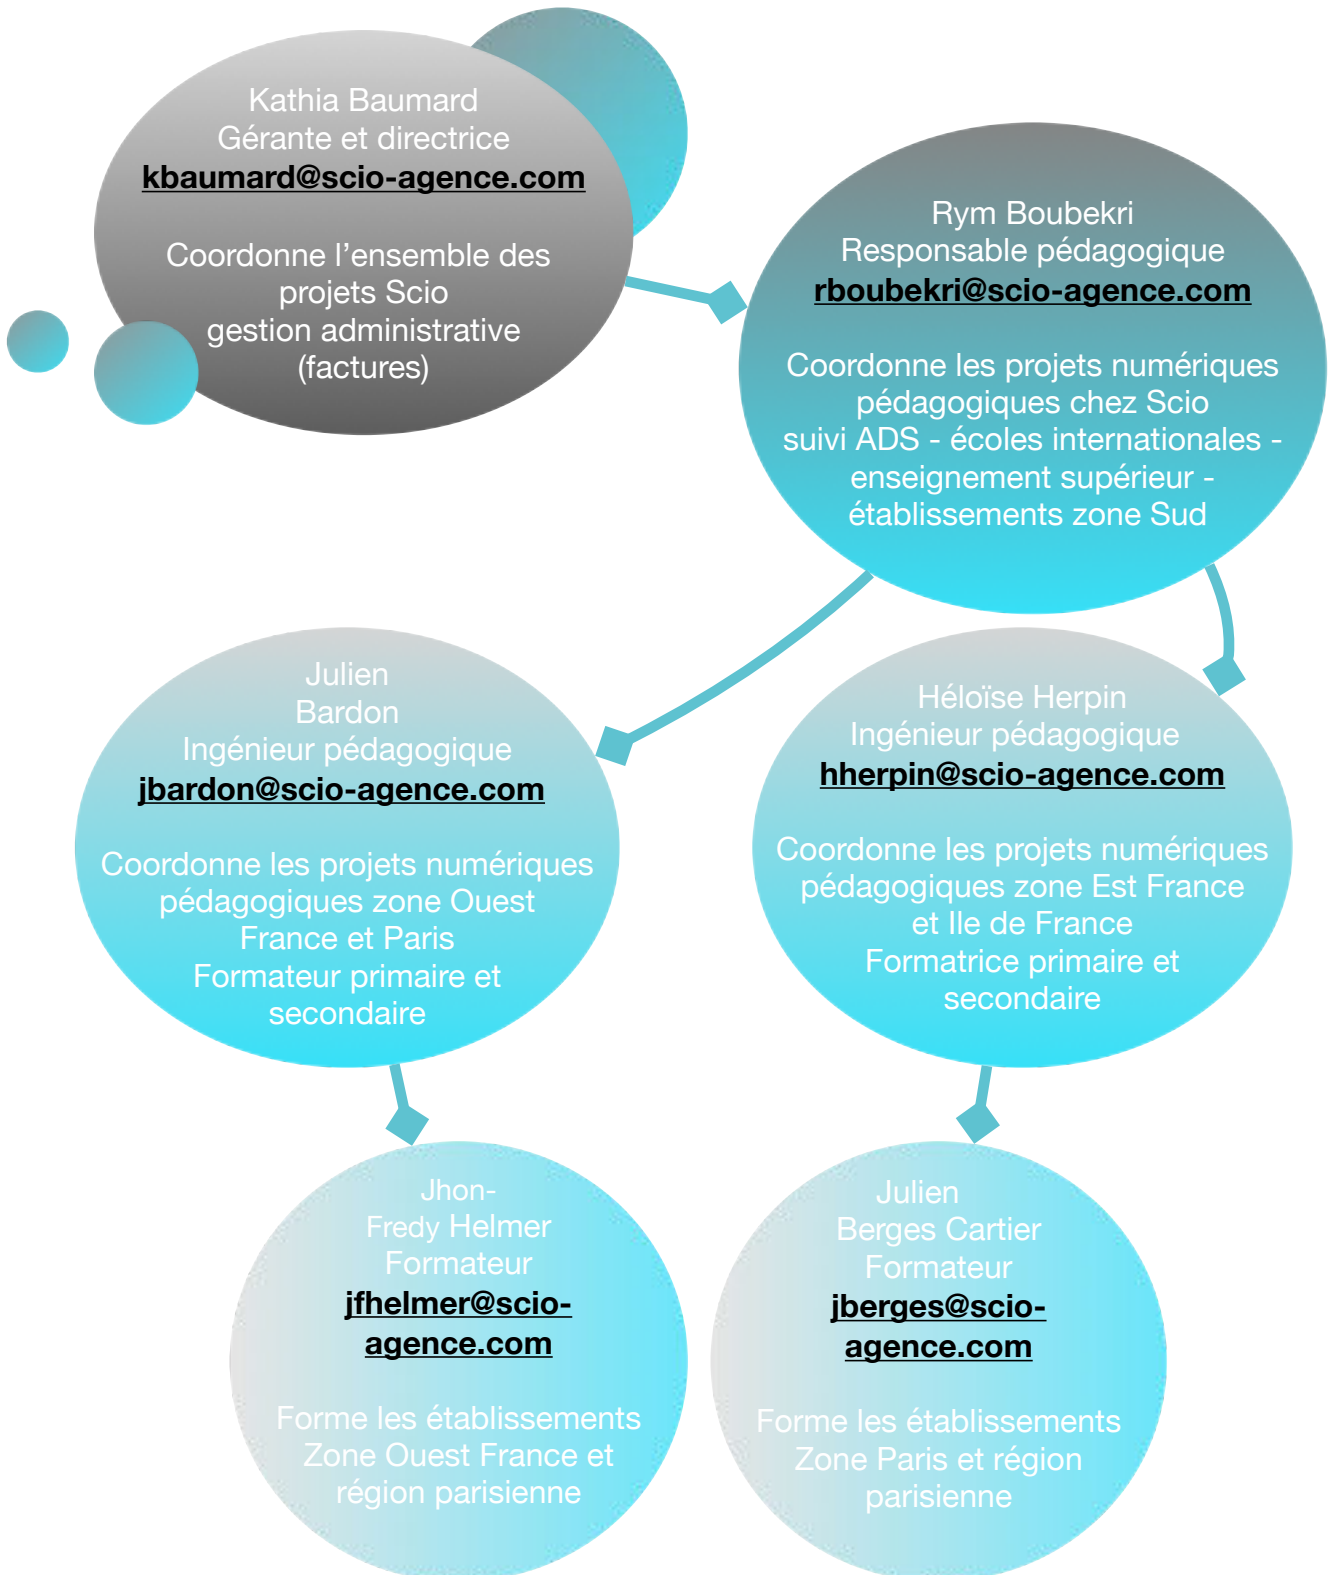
Kathia Baumard
Gérante et directrice
kbaumard@scio-agence.com

Coordonne l'ensemble des projets Scio
gestion administrative (factures)

Rym Boubekri
Responsable pédagogique
rboubekri@scio-agence.com

Coordonne les projets numériques pédagogiques chez Scio
suivi ADS - écoles internationales - enseignement supérieur - établissements zone Sud

Julien Bardon
Ingénieur pédagogique
jbardon@scio-agence.com

Coordonne les projets numériques pédagogiques zone Ouest France et Paris
Formateur primaire et secondaire

Héloïse Herpin
Ingénieur pédagogique
hherpin@scio-agence.com

Coordonne les projets numériques pédagogiques zone Est France et Ile de France
Formatrice primaire et secondaire

Jhon-Fredy Helmer
Formateur
jfhelmer@scio-agence.com

Forme les établissements Zone Ouest France et région parisienne

Julien Berges Cartier
Formateur
jberges@scio-agence.com

Forme les établissements Zone Paris et région parisienne